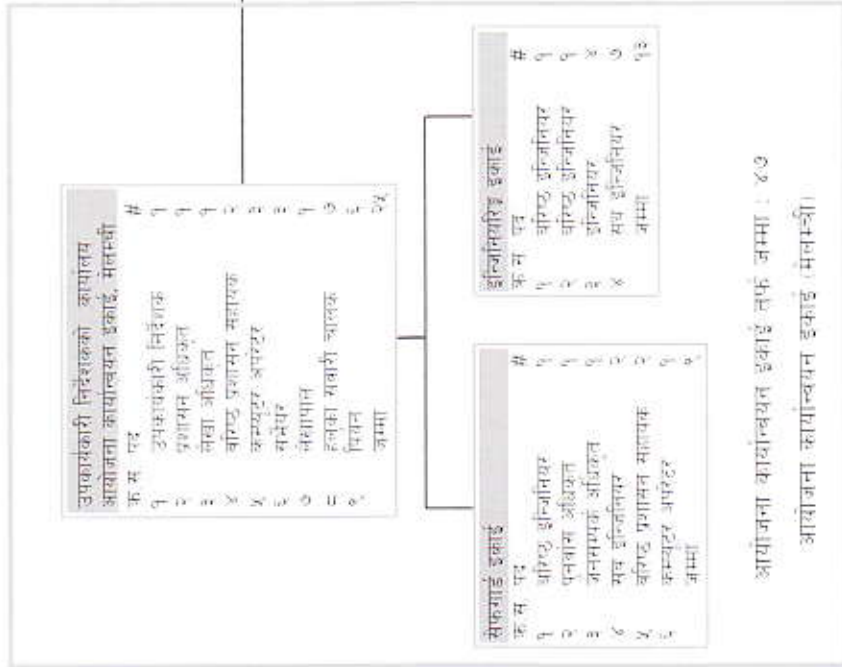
उपकार्यकारी निर्देशकको कार्यालय
आयोजना कार्यान्वयन इकाई, मेलम्ची

| क्र.सं. | पद | # |
|---|---|---|
| १ | उपकार्यकारी निर्देशक | १ |
| २ | प्रशासन अधिकृत | १ |
| ३ | लेखा अधिकृत | १ |
| ४ | वरिष्ठ प्रशासन सहायक | २ |
| ५ | कम्प्युटर अपरेटर | ३ |
| ६ | सर्भेयर | ३ |
| ७ | लेखापाल | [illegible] |
| ८ | हलुका सवारी चालक | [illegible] |
| ९ | पियन | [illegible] |
| | जम्मा | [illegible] |

सेफगार्ड इकाई

| क्र.सं. | पद | # |
|---|---|---|
| १ | वरिष्ठ इन्जिनियर | १ |
| २ | पुनर्वास अधिकृत | १ |
| ३ | जनसम्पर्क अधिकृत | १ |
| ४ | सब इन्जिनियर | २ |
| ५ | वरिष्ठ प्रशासन सहायक | २ |
| ६ | कम्प्युटर अपरेटर | १ |
| | जम्मा | ८ |

इन्जिनियरिङ इकाई

| क्र.सं. | पद | # |
|---|---|---|
| १ | वरिष्ठ इन्जिनियर | १ |
| २ | वरिष्ठ इन्जिनियर | १ |
| ३ | इन्जिनियर | ४ |
| ४ | सब इन्जिनियर | ७ |
| | जम्मा | १३ |

आयोजना कार्यान्वयन इकाई तर्फ जम्मा : ४७
आयोजना कार्यान्वयन इकाई, मेलम्ची।